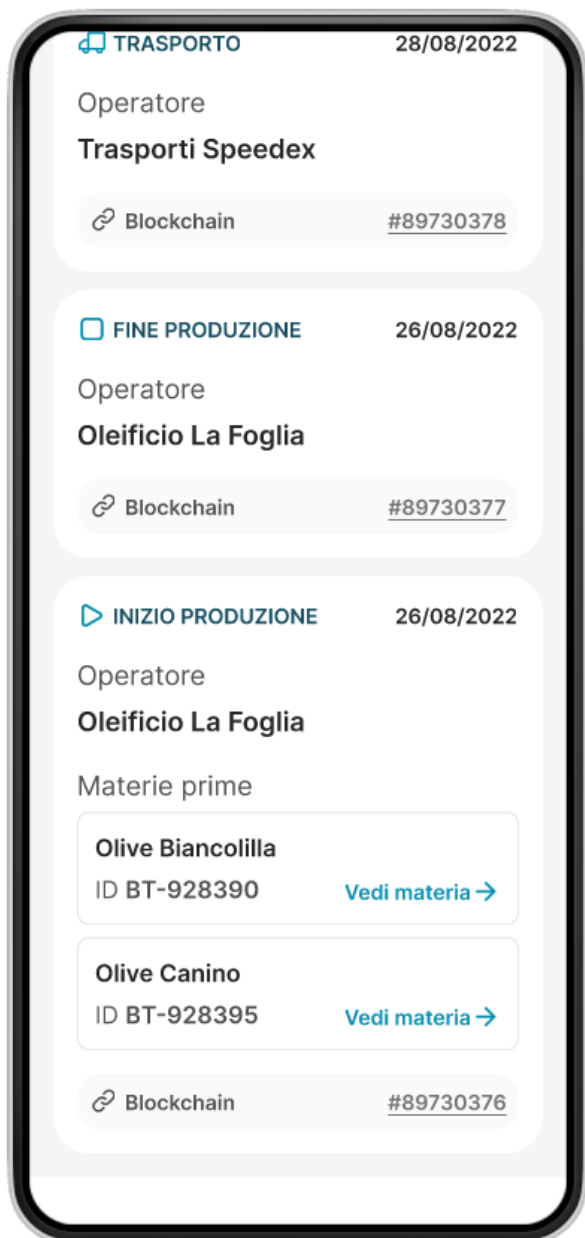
TRASPORTO 28/08/2022

Operatore

Trasporti Speedex

Blockchain #89730378

FINE PRODUZIONE 26/08/2022

Operatore

Oleificio La Foglia

Blockchain #89730377

INIZIO PRODUZIONE 26/08/2022

Operatore

Oleificio La Foglia

Materie prime

Olive Biancolilla

ID BT-928390 Vedi materia →

Olive Canino

ID BT-928395 Vedi materia →

Blockchain #89730376